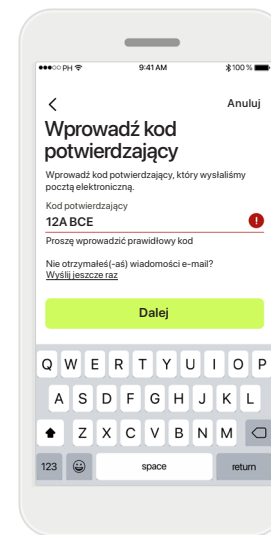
●●●○○ PH 9:41 AM 100 %

<
Anuluj

Wprowadź kod potwierdzający

Wprowadź kod potwierdzający, który wysłaliśmy pocztą elektroniczną.

Kod potwierdzający
12A BCE
!
Proszę wprowadzić prawidłowy kod

Nie otrzymałeś(-aś) wiadomości e-mail?
Wyślij jeszcze raz

Dalej

Q W E R T Y U I O P
A S D F G H J K L
Z X C V B N M
123 space return